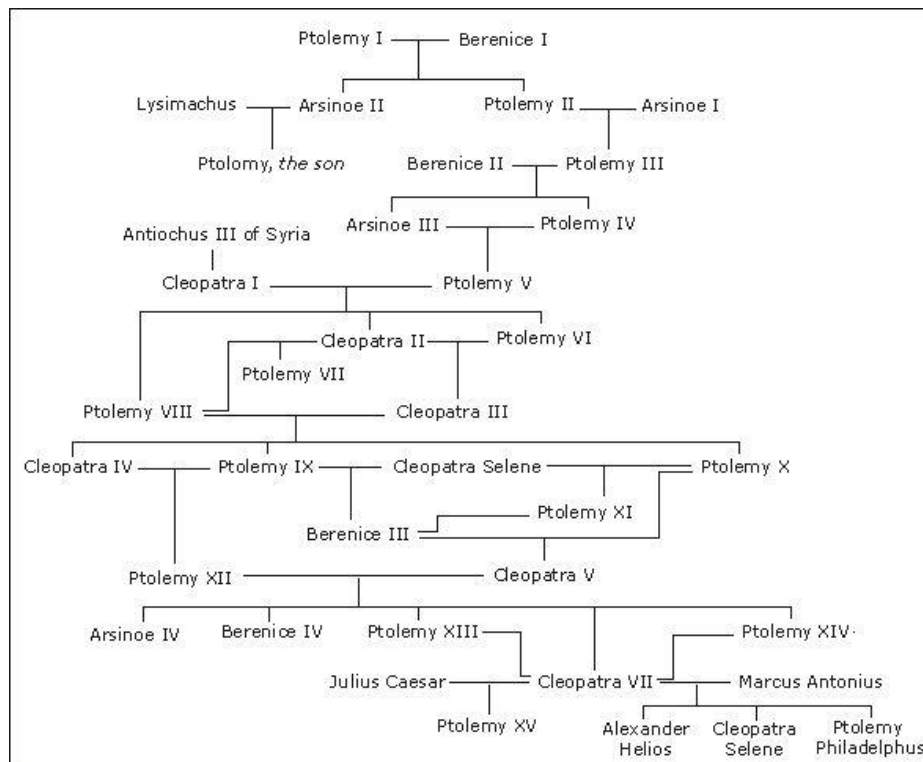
Ptolemy I — Berenice I

Lysimachus — Arsinoe II

Ptolemy II — Arsinoe I

Ptolomy, *the son*

Berenice II — Ptolemy III

Arsinoe III — Ptolemy IV

Antiochus III of Syria

Cleopatra I — Ptolemy V

Cleopatra II — Ptolemy VI

Ptolemy VII

Ptolemy VIII — Cleopatra III

Cleopatra IV — Ptolemy IX — Cleopatra Selene — Ptolemy X

Ptolemy XI

Berenice III

Ptolemy XII — Cleopatra V

Arsinoe IV

Berenice IV

Ptolemy XIII

Ptolemy XIV

Julius Caesar — Cleopatra VII — Marcus Antonius

Ptolemy XV

Alexander Helios

Cleopatra Selene

Ptolemy Philadelphus